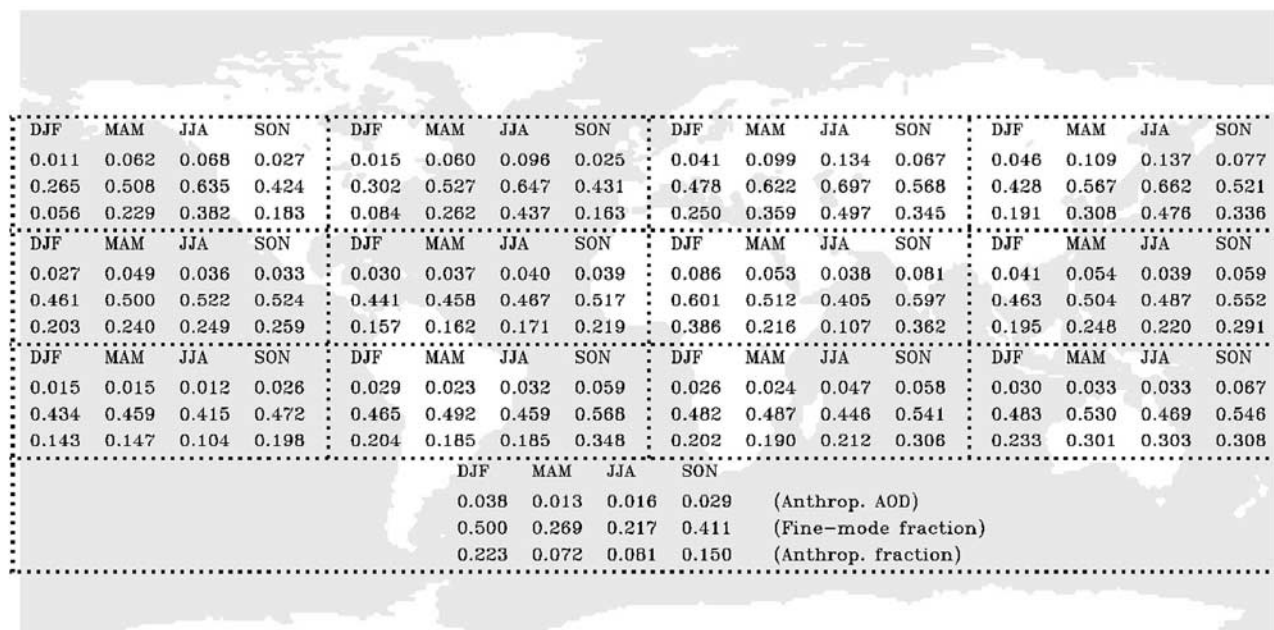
DJF MAM JJA SON
0.011 0.062 0.068 0.027
0.265 0.508 0.635 0.424
0.056 0.229 0.382 0.183

DJF MAM JJA SON
0.015 0.060 0.096 0.025
0.302 0.527 0.647 0.431
0.084 0.262 0.437 0.163

DJF MAM JJA SON
0.041 0.099 0.134 0.067
0.478 0.622 0.697 0.568
0.250 0.359 0.497 0.345

DJF MAM JJA SON
0.046 0.109 0.137 0.077
0.428 0.567 0.662 0.521
0.191 0.308 0.476 0.336

DJF MAM JJA SON
0.027 0.049 0.036 0.033
0.461 0.500 0.522 0.524
0.203 0.240 0.249 0.259

DJF MAM JJA SON
0.030 0.037 0.040 0.039
0.441 0.458 0.467 0.517
0.157 0.162 0.171 0.219

DJF MAM JJA SON
0.086 0.053 0.038 0.081
0.601 0.512 0.405 0.597
0.386 0.216 0.107 0.362

DJF MAM JJA SON
0.041 0.054 0.039 0.059
0.463 0.504 0.487 0.552
0.195 0.248 0.220 0.291

DJF MAM JJA SON
0.015 0.015 0.012 0.026
0.434 0.459 0.415 0.472
0.143 0.147 0.104 0.198

DJF MAM JJA SON
0.029 0.023 0.032 0.059
0.465 0.492 0.459 0.568
0.204 0.185 0.185 0.348

DJF MAM JJA SON
0.026 0.024 0.047 0.058
0.482 0.487 0.446 0.541
0.202 0.190 0.212 0.306

DJF MAM JJA SON
0.030 0.033 0.033 0.067
0.483 0.530 0.469 0.546
0.233 0.301 0.303 0.308

DJF MAM JJA SON
0.038 0.013 0.016 0.029 (Anthrop. AOD)
0.500 0.269 0.217 0.411 (Fine-mode fraction)
0.223 0.072 0.081 0.150 (Anthrop. fraction)